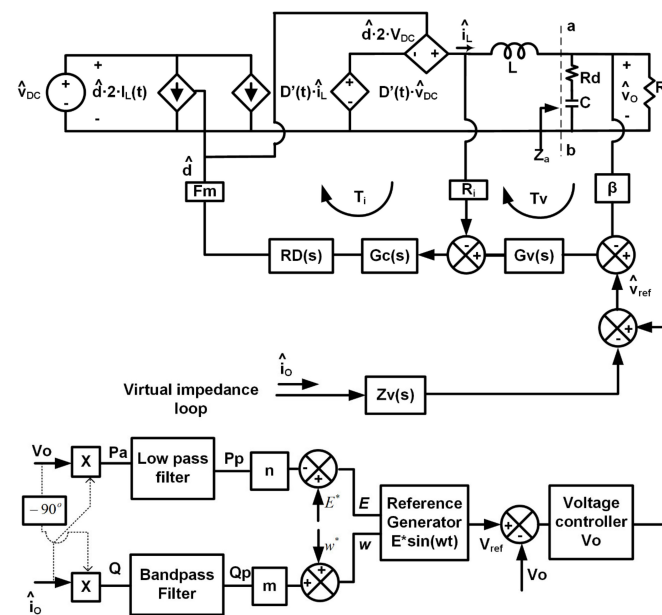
$\hat{v}_{DC}$
+
-
+
$\hat{d}\cdot 2\cdot I_L(t)$
-
$\hat{d}\cdot 2\cdot V_{DC}$
- +
$D'(t)\cdot\hat{i}_L$
+
-
$D'(t)\cdot\hat{v}_{DC}$
$\hat{i}_L$
L
a
Rd
C
$Z_a$
b
+
$\hat{v}_O$
-
R
$\hat{d}$
Fm
$T_i$
$R_i$
Tv
β
RD(s)
Gc(s)
-
+
Gv(s)
-
+
$\hat{v}_{ref}$
+
-
$\hat{i}_O$
Virtual impedance loop
Zv(s)
Vo
X
Pa
Low pass filter
Pp
n
-
+
$-90^o$
$E^*$
E
Reference Generator E*sin(wt)
+
-
$V_{ref}$
Voltage controller Vo
$w^*$
w
+
+
X
Q
Bandpass Filter
Qp
m
Vo
$\hat{i}_O$